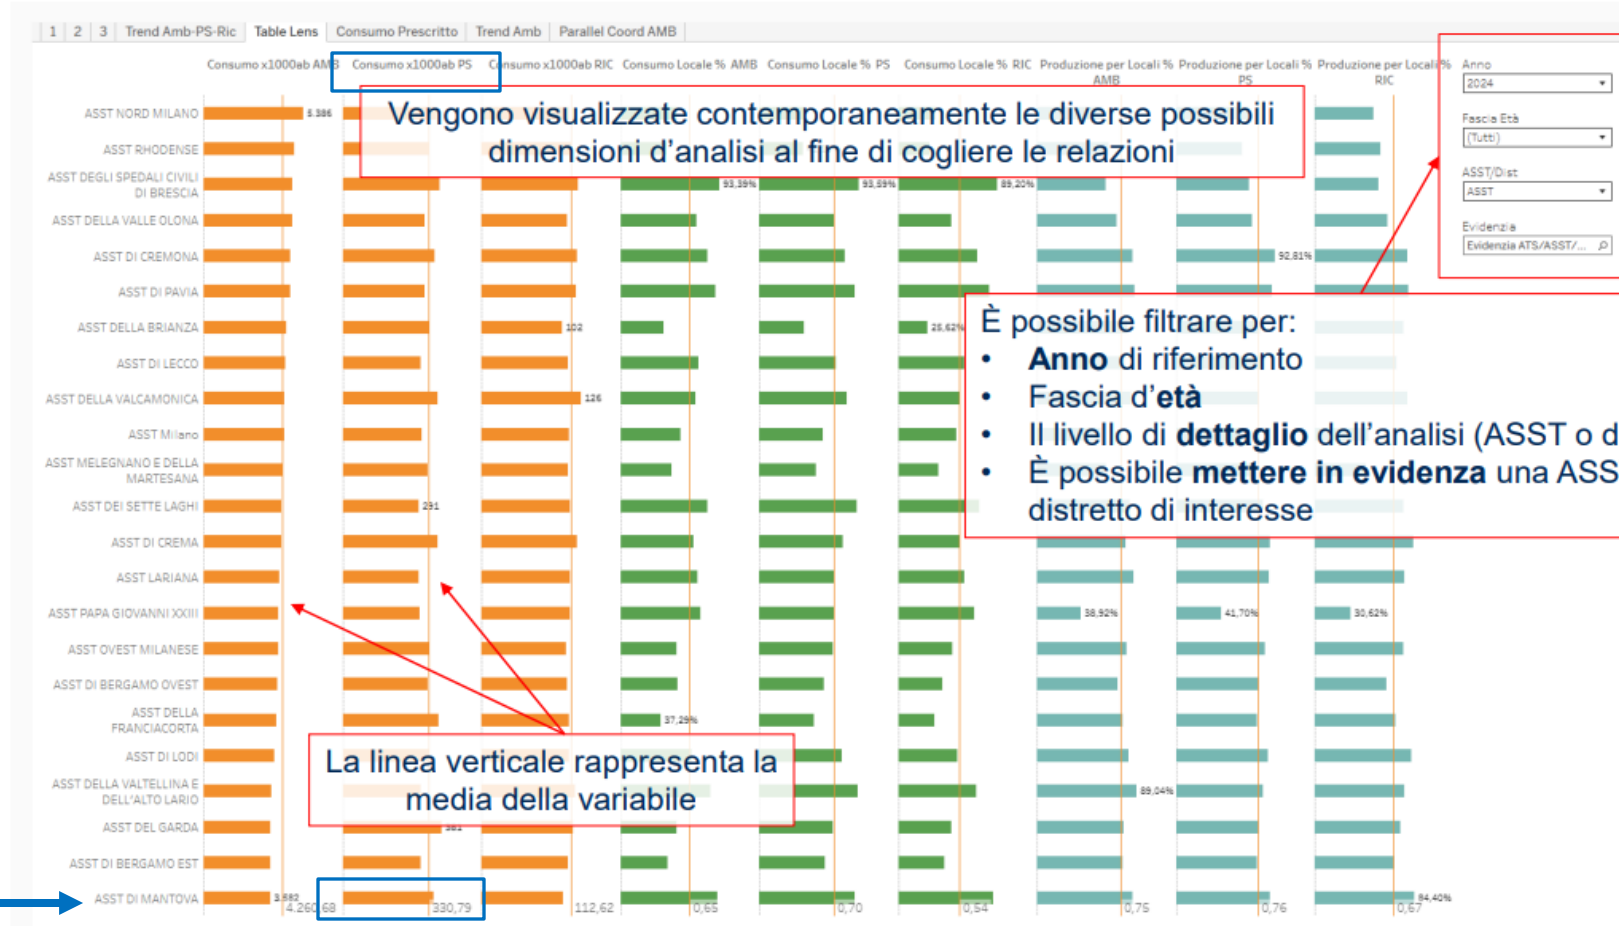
1 | 2 | 3 | Trend Amb-PS-Ric | Table Lens | Consumo Prescritto | Trend Amb | Parallel Coord AMB

Consumo x1000ab AMB | Consumo x1000ab PS | Consumo x1000ab RIC | Consumo Locale % AMB | Consumo Locale % PS | Consumo Locale % RIC | Produzione per Locali % AMB | Produzione per Locali % PS | Produzione per Locali % RIC

Anno
2024
Fascia Età
(Tutti)
ASST/Dist
ASST
Evidenzia
Evidenzia ATS/ASST/...

Vengono visualizzate contemporaneamente le diverse possibili dimensioni d'analisi al fine di cogliere le relazioni

È possibile filtrare per:
• Anno di riferimento
• Fascia d'età
• Il livello di dettaglio dell'analisi (ASST o d
• È possibile mettere in evidenza una ASS distretto di interesse

La linea verticale rappresenta la media della variabile

ASST NORD MILANO 5.386
ASST RHODENSE
ASST DEGLI SPEDALI CIVILI DI BRESCIA 93,39% 93,59% 89,20%
ASST DELLA VALLE OLONA
ASST DI CREMONA 92,81%
ASST DI PAVIA
ASST DELLA BRIANZA 102 25,62%
ASST DI LECCO
ASST DELLA VALCAMONICA 126
ASST Milano
ASST MELEGNANO E DELLA MARTESANA
ASST DEI SETTE LAGHI 291
ASST DI CREMA
ASST LARIANA
ASST PAPA GIOVANNI XXIII 38,92% 41,70% 30,62%
ASST OVEST MILANESE
ASST DI BERGAMO OVEST
ASST DELLA FRANCIACORTA 37,29%
ASST DI LODI
ASST DELLA VALTELLINA E DELL'ALTO LARIO 89,04%
ASST DEL GARDA 381
ASST DI BERGAMO EST
ASST DI MANTOVA 3.582 84,40%

4.260,68 | 330,79 | 112,62 | 0,65 | 0,70 | 0,54 | 0,75 | 0,76 | 0,67